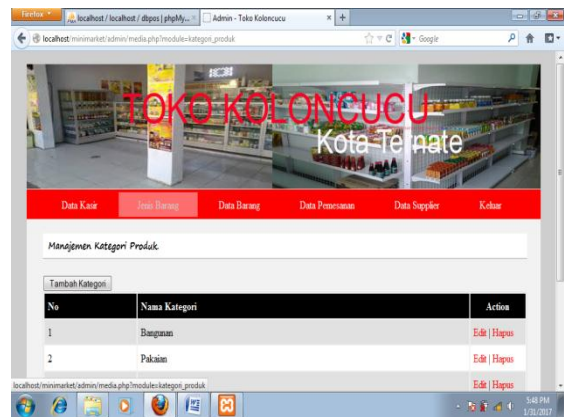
Firefox

localhost / localhost / dbpos | phpMy...

Admin - Toko Koloncucu

localhost/minimarket/admin/media.php?module=kategori_produk

Google

TOKO KOLONCUCU

Kota Ternate

Data Kasir

Jenis Barang

Data Barang

Data Pemesanan

Data Supplier

Keluar

Manajemen Kategori Produk

Tambah Kategori

| No | Nama Kategori | Action |
|---|---|---|
| 1 | Bangunan | Edit \| Hapus |
| 2 | Pakaian | Edit \| Hapus |
| | | Edit \| Hapus |

localhost/minimarket/admin/media.php?module=kategori_produk

5:48 PM
1/31/2017